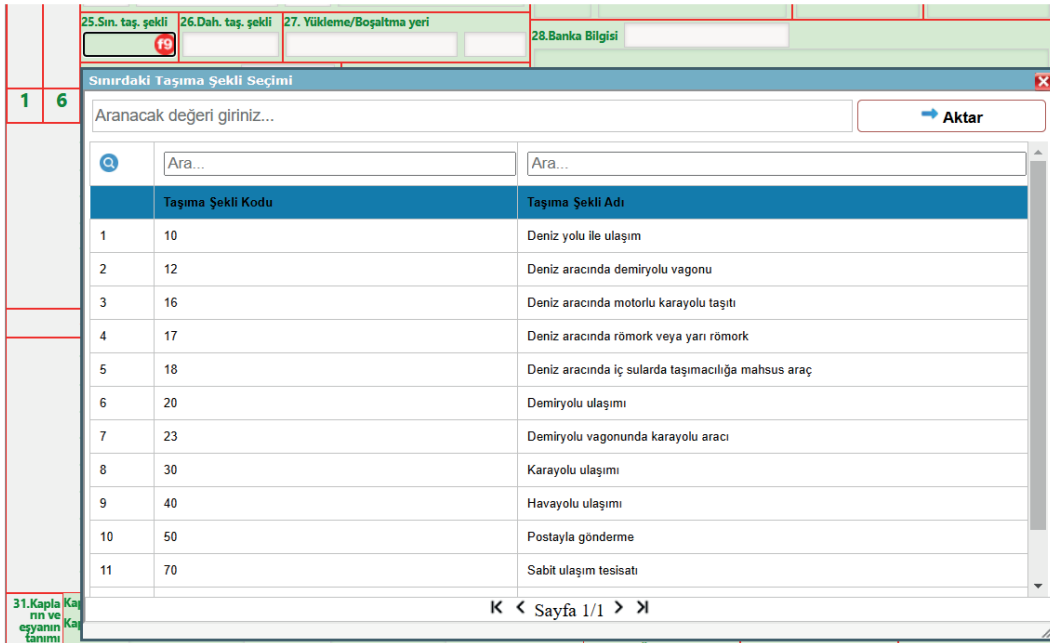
25.Sın. taş. şekli
f9
26.Dah. taş. şekli
27. Yükleme/Boşaltma yeri
28.Banka Bilgisi
1
6
Sınırdaki Taşıma Şekli Seçimi
Aranacak değeri giriniz...
Aktar
Ara...
Ara...

| | Taşıma Şekli Kodu | Taşıma Şekli Adı |
|---|---|---|
| 1 | 10 | Deniz yolu ile ulaşım |
| 2 | 12 | Deniz aracında demiryolu vagonu |
| 3 | 16 | Deniz aracında motorlu karayolu taşıtı |
| 4 | 17 | Deniz aracında römork veya yarı römork |
| 5 | 18 | Deniz aracında iç sularda taşımacılığa mahsus araç |
| 6 | 20 | Demiryolu ulaşımı |
| 7 | 23 | Demiryolu vagonunda karayolu aracı |
| 8 | 30 | Karayolu ulaşımı |
| 9 | 40 | Havayolu ulaşımı |
| 10 | 50 | Postayla gönderme |
| 11 | 70 | Sabit ulaşım tesisatı |

Sayfa 1/1
31.Kapların ve eşyanın tanımı
Ka
Ka